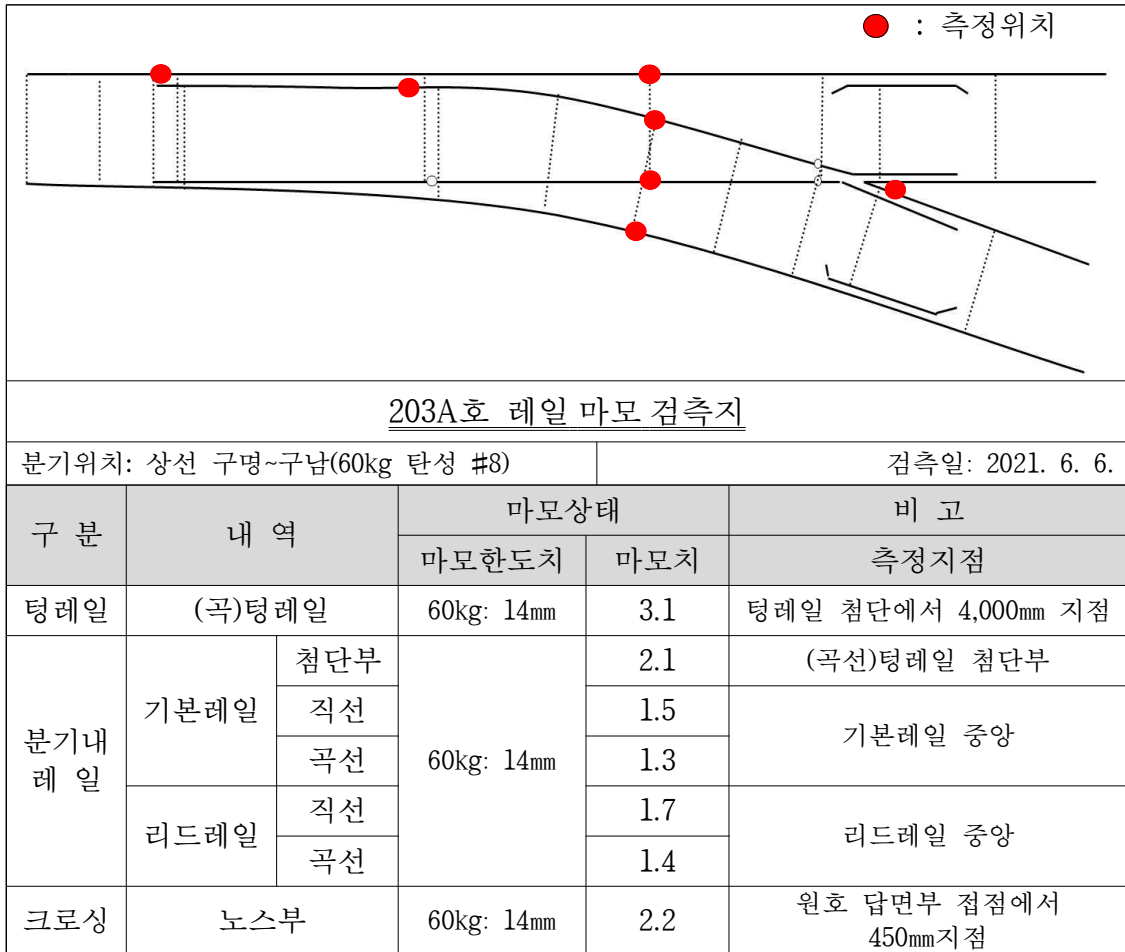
: 측정위치

203A호 레일 마모 검측지

분기위치: 상선 구명~구남(60kg 탄성 #8)

검측일: 2021. 6. 6.

<table>
<tr><th rowspan="2">구 분</th><th rowspan="2" colspan="2">내 역</th><th colspan="2">마모상태</th><th>비 고</th></tr>
<tr><th>마모한도치</th><th>마모치</th><th>측정지점</th></tr>
<tr><td>텅레일</td><td colspan="2">(곡)텅레일</td><td>60kg: 14㎜</td><td>3.1</td><td>텅레일 첨단에서 4,000㎜ 지점</td></tr>
<tr><td rowspan="5">분기내레 일</td><td rowspan="3">기본레일</td><td>첨단부</td><td rowspan="5">60kg: 14㎜</td><td>2.1</td><td>(곡선)텅레일 첨단부</td></tr>
<tr><td>직선</td><td>1.5</td><td rowspan="2">기본레일 중앙</td></tr>
<tr><td>곡선</td><td>1.3</td></tr>
<tr><td rowspan="2">리드레일</td><td>직선</td><td>1.7</td><td rowspan="2">리드레일 중앙</td></tr>
<tr><td>곡선</td><td>1.4</td></tr>
<tr><td>크로싱</td><td colspan="2">노스부</td><td>60kg: 14㎜</td><td>2.2</td><td>원호 답면부 접점에서 450㎜지점</td></tr>
</table>